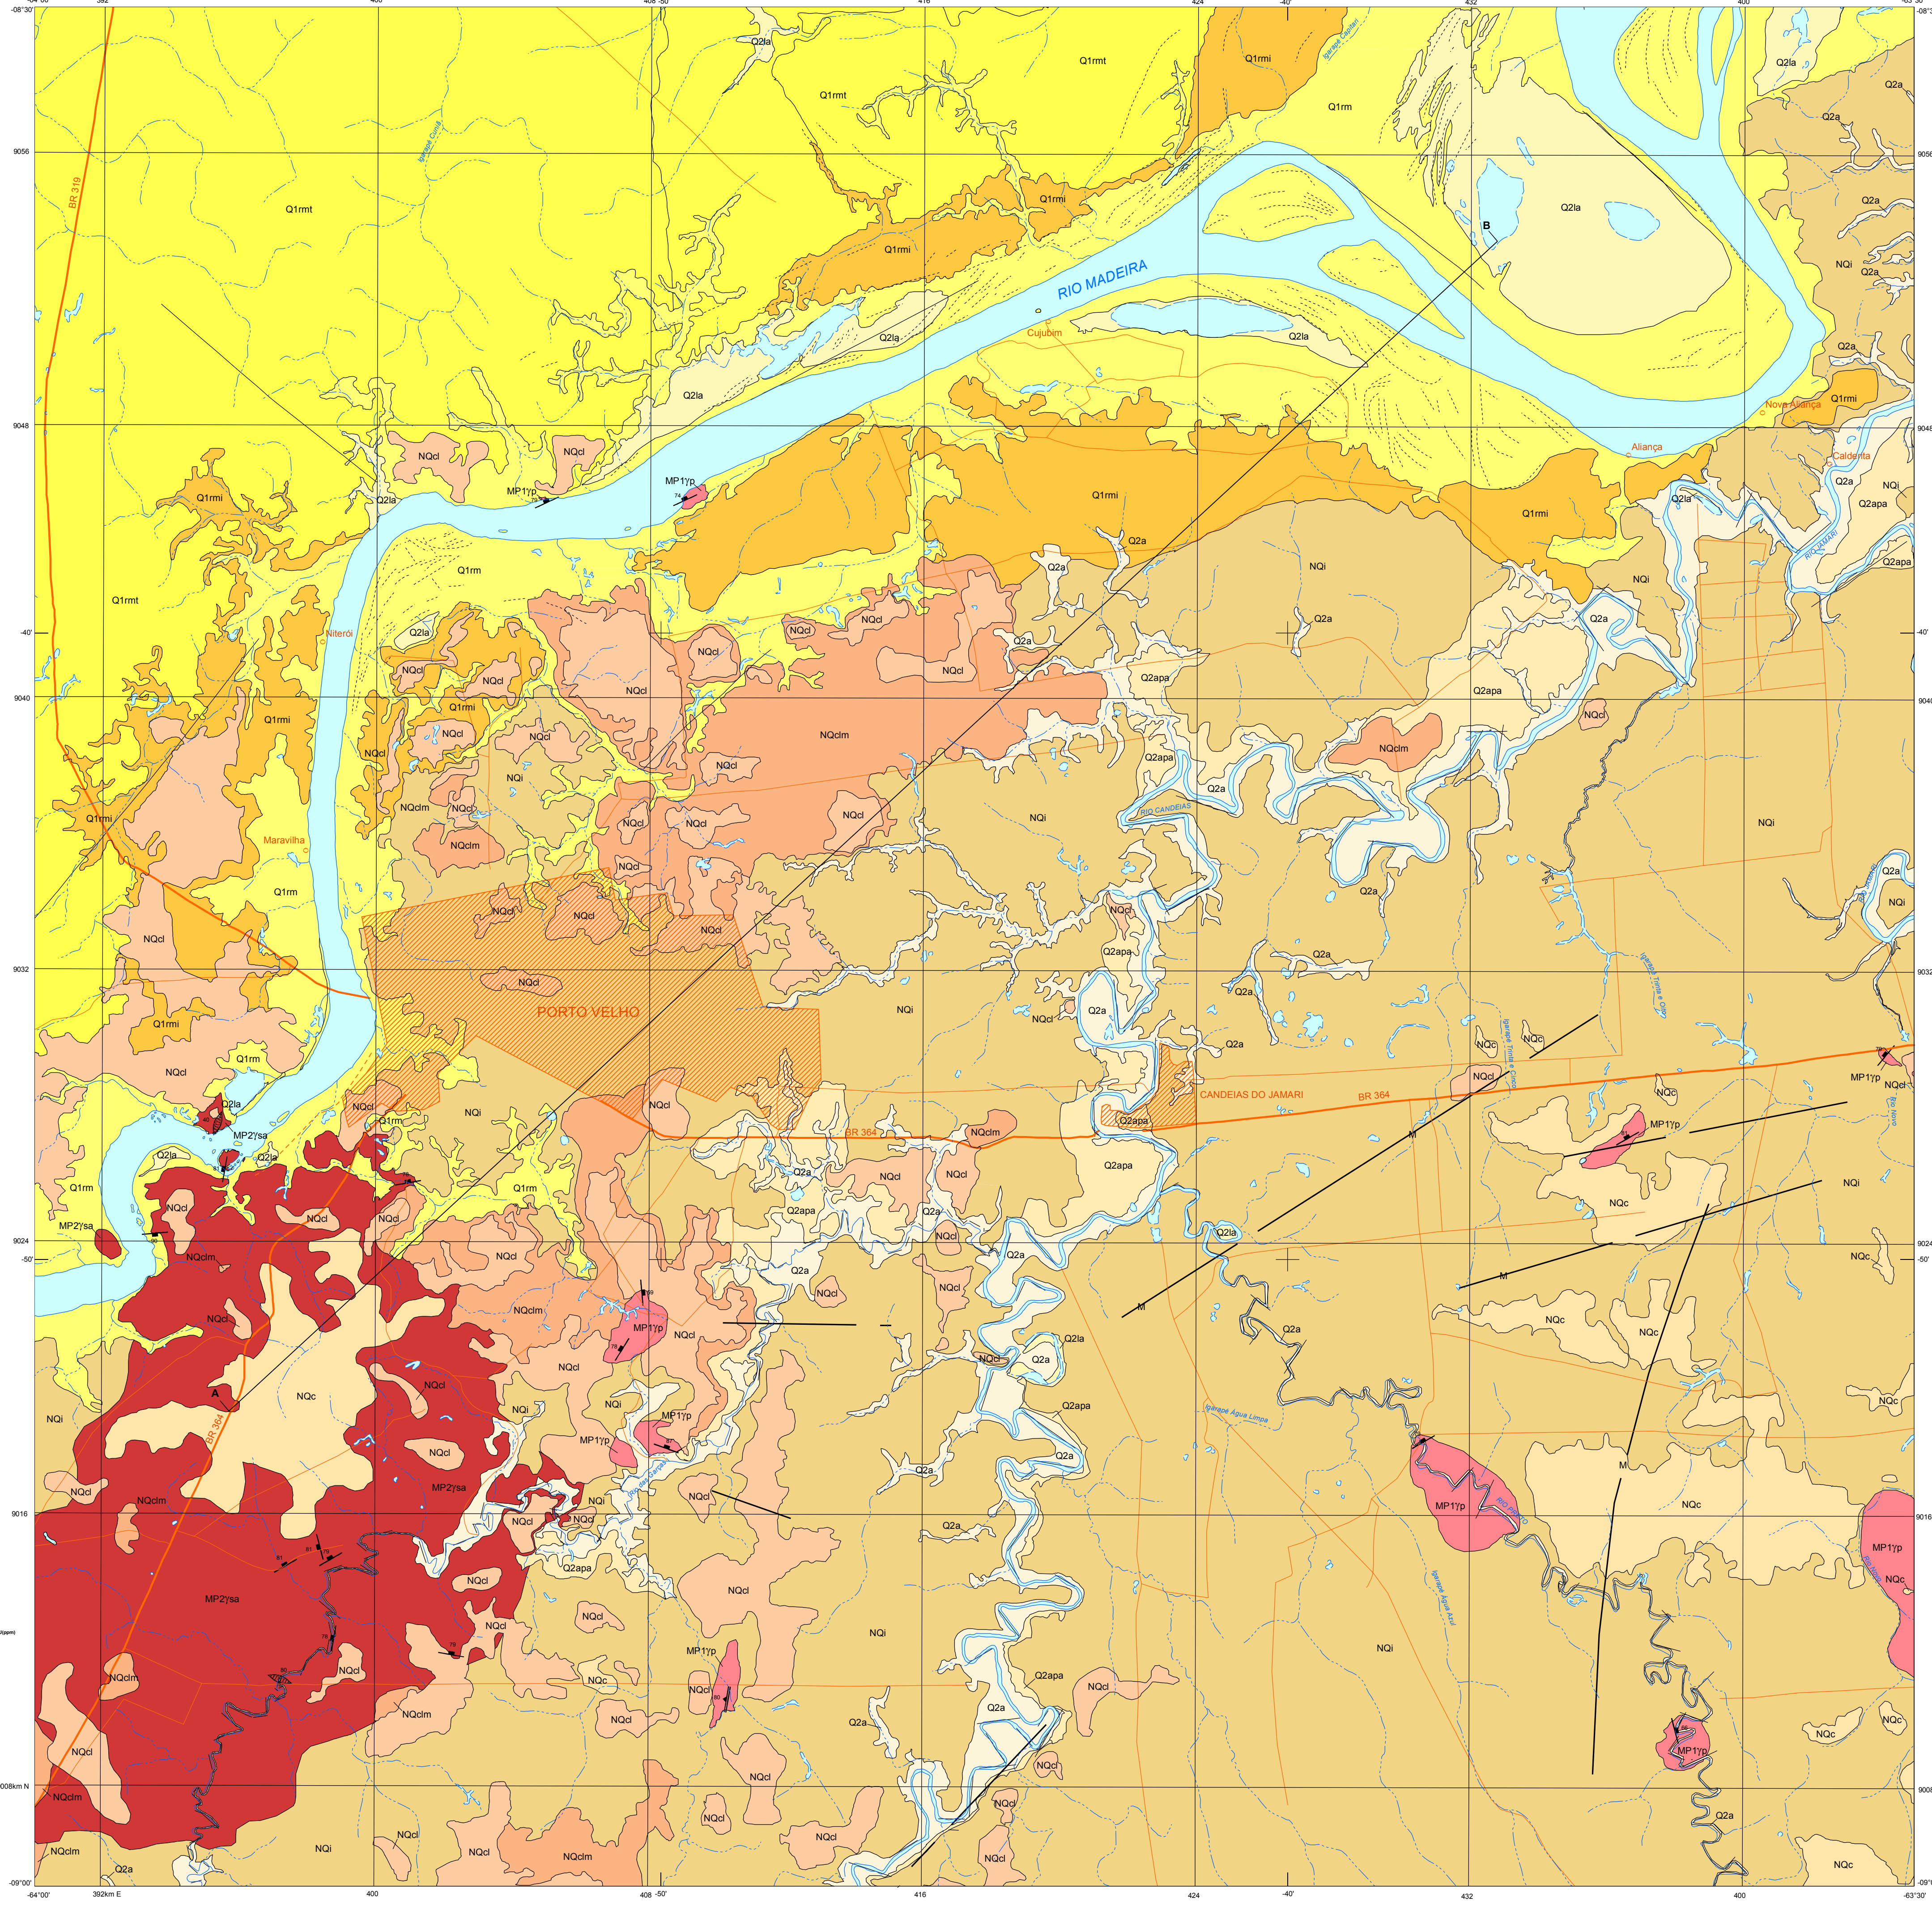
-64°00' 392 400 408 -50' 416 424 -40' 432 400 -63°30'
-08°30'
9056
9048
-40'
9040
9032
9024
-50'
9016
9008km N
-09°00'

Q1rmt
Q1rmt
Q1rmt
Q1rmi
Q1rm
Q2la
Q2la
Q2a
RIO MADEIRA
Cujubim
Q2la
Q2la
Q2la
Q1rmi
Q1rmi
Q1rmi
BR 319
Q1rmt
Q1rmi
Q1rmt
Q1rm
Niterói
Q2la
NQcl
NQcl
MP1γp
MP1γp
74
Q1rmi
Q1rmi
Nova Aliança
Aliança
Caldeirão
Q2la
Q2a
NQi
Q2apa
Q2apa
RIO JAMARI
NQi
Q2a
Q2a
NQi
Q2a
Q2a
NQcl
NQcl
NQcl
NQcl
NQcl
NQcl
Q1rmi
Q1rmi
NQcl
NQclm
NQi
NQclm
NQcl
NQcl
NQcl
Maravilha
Q1rmi
Q1rm
NQcl
NQclm
NQcl
NQcl
NQcl
NQcl
NQcl
Q2apa
Q2apa
Q2apa
Q2a
Q2a
NQclm
NQcl
RIO CANDEIAS
NQi
NQi
Q2a
Q2a
Q2a
Q2a
Q2apa
NQc
NQi
Q2a
NQi
PORTO VELHO
NQcl
NQcl
Q1rmi
Q1rm
NQcl
Q2la
MP2γsa
Q2la
Q2la
Q1rm
MP2γsa
NQcl
Q1rm
NQi
NQcl
BR 364
NQclm
CANDEIAS DO JAMARI
BR 364
Q2apa
NQc
NQcl
MP1γp
MP1γp
NQcl
NQi
NQc
M
NQc
NQc
M
M
NQcl
NQclm
NQcl
NQcl
NQcl
NQcl
NQcl
Q2a
Q2apa
Q2a
NQcl
Q2apa
Q2a
Q2la
Q2a
Q2la
Q2a
Q2a
Q2a
NQcl
NQcl
NQcl
NQcl
MP1γp
78
NQcl
NQcl
NQc
NQclm
NQi
NQi
MP1γp
MP1γp
A
BR 364
NQcl
NQcl
NQi
NQcl
Q2apa
Q2a
Q2a
Q2a
Q2apa
Q2a
Igarapé Água Limpa
NQc
NQc
NQc
NQc
M
NQc
MP1γp
MP1γp
NQc
NQclm
MP2γsa
NQcl
NQcl
NQcl
NQi
NQcl
NQcl
Q2apa
NQcl
NQcl
MP2γsa
NQcl
NQcl
NQcl
NQcl
NQc
MP1γp
NQcl
80
NQclm
NQclm
NQcl
NQclm
NQcl
NQcl
Q2a
NQi
NQi
Q2apa
Q2a
NQcl
NQcl
NQcl
NQcl
NQcl
NQcl
NQcl
NQcl
NQcl
NQclm
NQcl
NQcl
NQi
NQclm
Q2a
NQc
MP1γp
NQc
Q2a
NQc
392km E 400 408 -50' 416 424 -40' 432 400